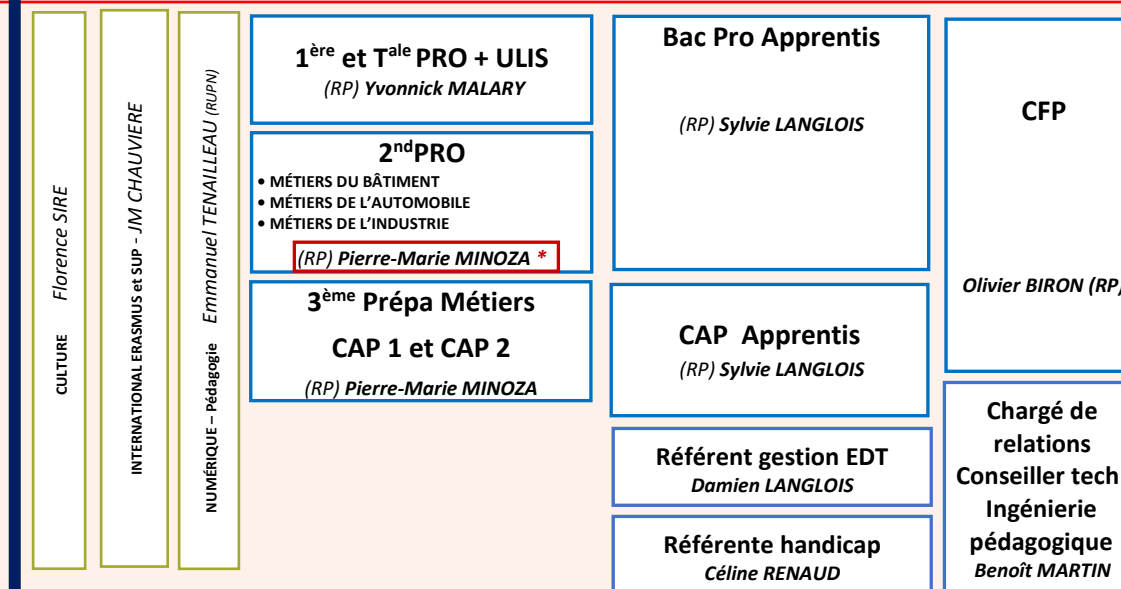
CULTURE Florence SIRE

INTERNATIONAL ERASMUS et SUP - JM CHAUVIERE

NUMÉRIQUE – Pédagogie Emmanuel TENAILLEAU (RUPN)

1$^{ère}$ et T$^{ale}$ PRO + ULIS
(RP) Yvonnick MALARY

2$^{nd}$PRO
• MÉTIERS DU BÂTIMENT
• MÉTIERS DE L'AUTOMOBILE
• MÉTIERS DE L'INDUSTRIE
(RP) Pierre-Marie MINOZA *

3$^{ème}$ Prépa Métiers
CAP 1 et CAP 2
(RP) Pierre-Marie MINOZA

Bac Pro Apprentis
(RP) Sylvie LANGLOIS

CAP Apprentis
(RP) Sylvie LANGLOIS

Référent gestion EDT
Damien LANGLOIS

Référente handicap
Céline RENAUD

CFP
Olivier BIRON (RP)

Chargé de relations
Conseiller tech
Ingénierie pédagogique
Benoît MARTIN